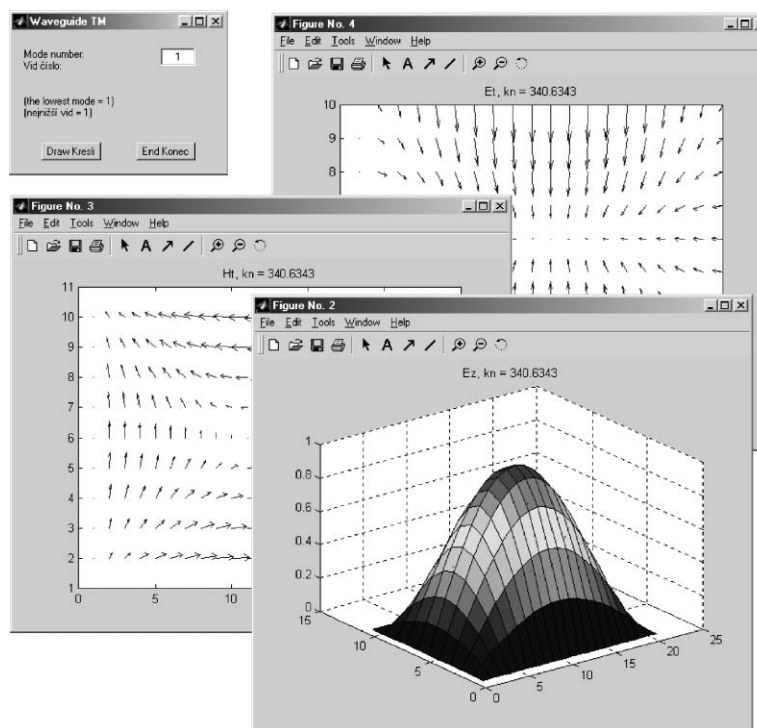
Waveguide TM

Mode number:
Vid číslo:
1

(the lowest mode = 1)
(nejnižší vid = 1)

Draw Kresli
End Konec

Figure No. 4
File Edit Tools Window Help

Et, kn = 340.6343

10
9
8

Figure No. 3
File Edit Tools Window Help

Ht, kn = 340.6343

11
10
9
8
7
6
5
4
3
2
1
0
5
10

Figure No. 2
File Edit Tools Window Help

Ez, kn = 340.6343

1
0.8
0.6
0.4
0.2
0
15
10
5
0
0
5
10
15
20
25